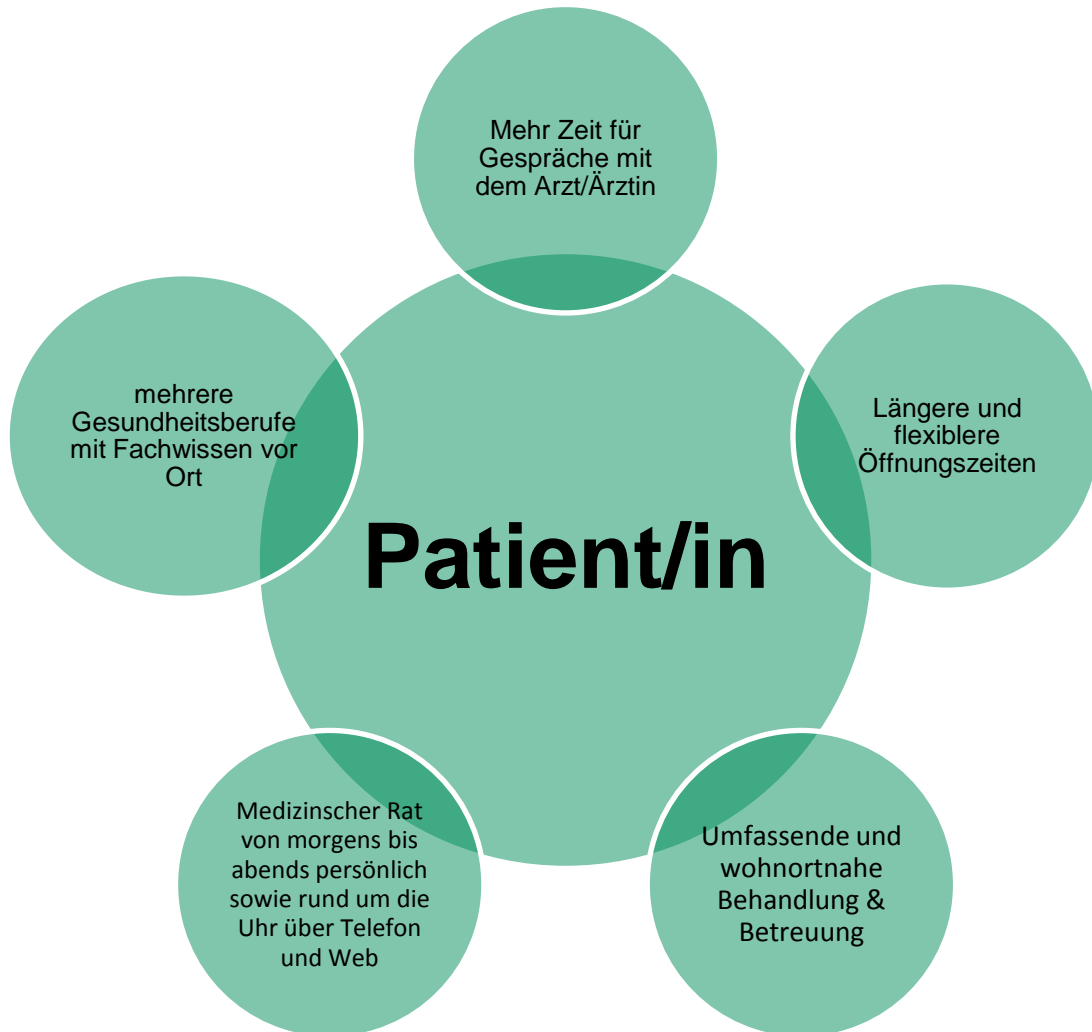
Mehr Zeit für Gespräche mit dem Arzt/Ärztin

mehrere Gesundheitsberufe mit Fachwissen vor Ort

Längere und flexiblere Öffnungszeiten

Patient/in

Medizinscher Rat von morgens bis abends persönlich sowie rund um die Uhr über Telefon und Web

Umfassende und wohnortnahe Behandlung & Betreuung